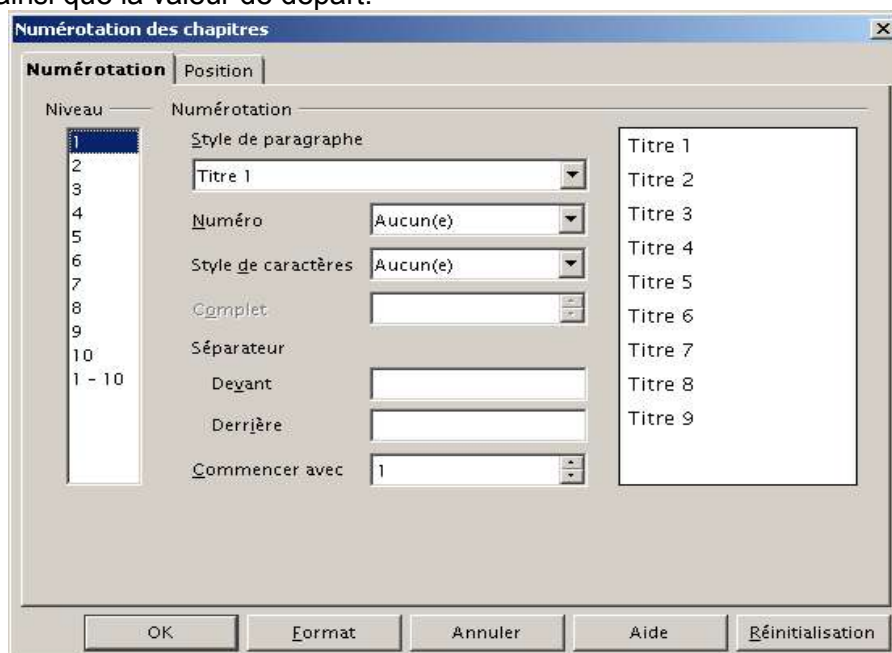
ainsi que la valeur de départ.

Numérotation des chapitres

Numérotation | Position

Niveau

1
2
3
4
5
6
7
8
9
10
1 - 10

Numérotation

Style de paragraphe

Titre 1

Numéro Aucun(e)

Style de caractères Aucun(e)

Complet

Séparateur

Devant

Derrière

Commencer avec 1

Titre 1
Titre 2
Titre 3
Titre 4
Titre 5
Titre 6
Titre 7
Titre 8
Titre 9

OK Format Annuler Aide Réinitialisation